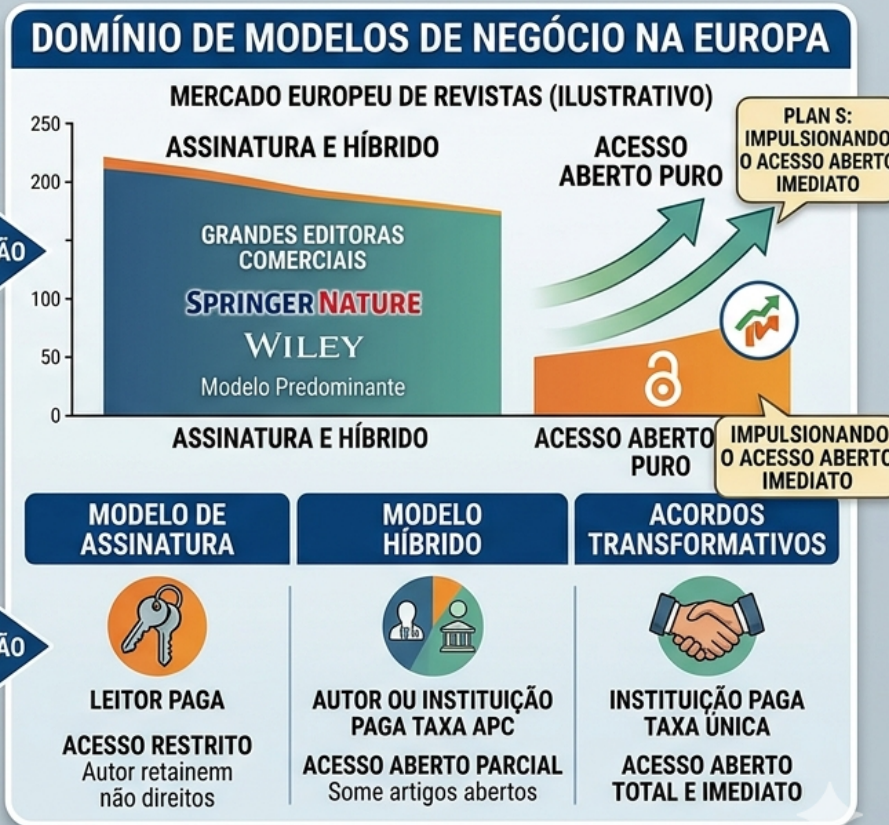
DOMÍNIO DE MODELOS DE NEGÓCIO NA EUROPA

MERCADO EUROPEU DE REVISTAS (ILUSTRATIVO)

250
200
100
50
0

ÃO

ASSINATURA E HÍBRIDO

GRANDES EDITORAS COMERCIAIS

SPRINGER NATURE

WILEY

Modelo Predominante

ACESSO ABERTO PURO

PLAN S: IMPULSIONANDO O ACESSO ABERTO IMEDIATO

ASSINATURA E HÍBRIDO

ACESSO ABERTO PURO

IMPULSIONANDO O ACESSO ABERTO IMEDIATO

ÃO

MODELO DE ASSINATURA

LEITOR PAGA

ACESSO RESTRITO
Autor retainem não direitos

MODELO HÍBRIDO

AUTOR OU INSTITUIÇÃO PAGA TAXA APC

ACESSO ABERTO PARCIAL
Some artigos abertos

ACORDOS TRANSFORMATIVOS

INSTITUIÇÃO PAGA TAXA ÚNICA

ACESSO ABERTO TOTAL E IMEDIATO